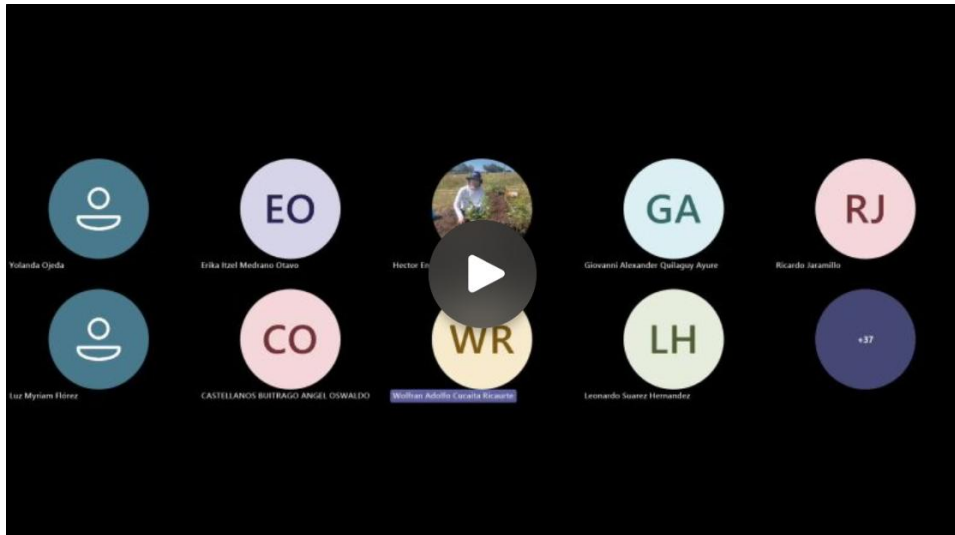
Yolanda Ojeda

EO
Erika Itzel Medrano Otavo

Hector En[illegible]

GA
Giovanni Alexander Quilaguy Ayure

RJ
Ricardo Jaramillo

Luz Myriam Flórez

CO
CASTELLANOS BUITRAGO ANGEL OSWALDO

WR
Wolfhan Adolfo Cucaita Ricaurte

LH
Leonardo Suarez Hernandez

+37